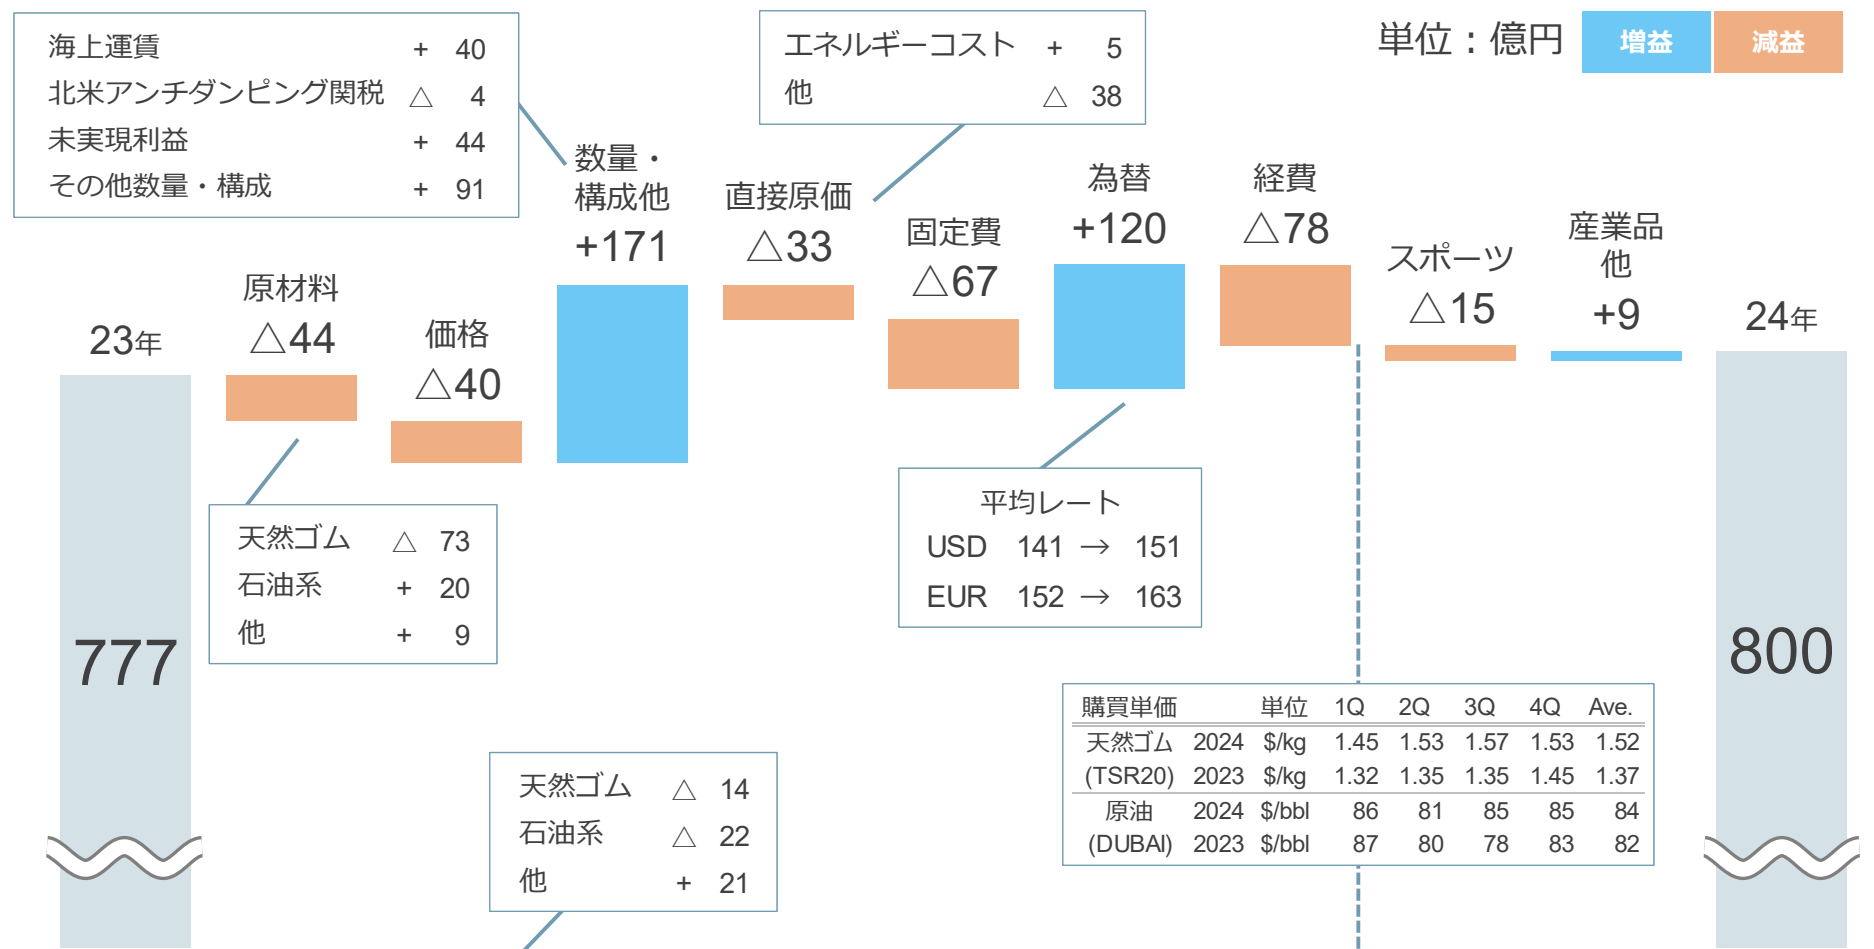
海上運賃 + 40
北米アンチダンピング関税 △ 4
未実現利益 + 44
その他数量・構成 + 91

エネルギーコスト + 5
他 △ 38

単位：億円 増益 減益

数量・構成他 +171

直接原価 △33

固定費 △67

為替 +120

経費 △78

スポーツ △15

産業品他 +9

23年 777

原材料 △44

価格 △40

24年 800

天然ゴム △ 73
石油系 + 20
他 + 9

平均レート
USD 141 → 151
EUR 152 → 163

| 購買単価 | | 単位 | 1Q | 2Q | 3Q | 4Q | Ave. |
|---|---|---|---|---|---|---|---|
| 天然ゴム | 2024 | $/kg | 1.45 | 1.53 | 1.57 | 1.53 | 1.52 |
| (TSR20) | 2023 | $/kg | 1.32 | 1.35 | 1.35 | 1.45 | 1.37 |
| 原油 | 2024 | $/bbl | 86 | 81 | 85 | 85 | 84 |
| (DUBAI) | 2023 | $/bbl | 87 | 80 | 78 | 83 | 82 |

天然ゴム △ 14
石油系 △ 22
他 + 21